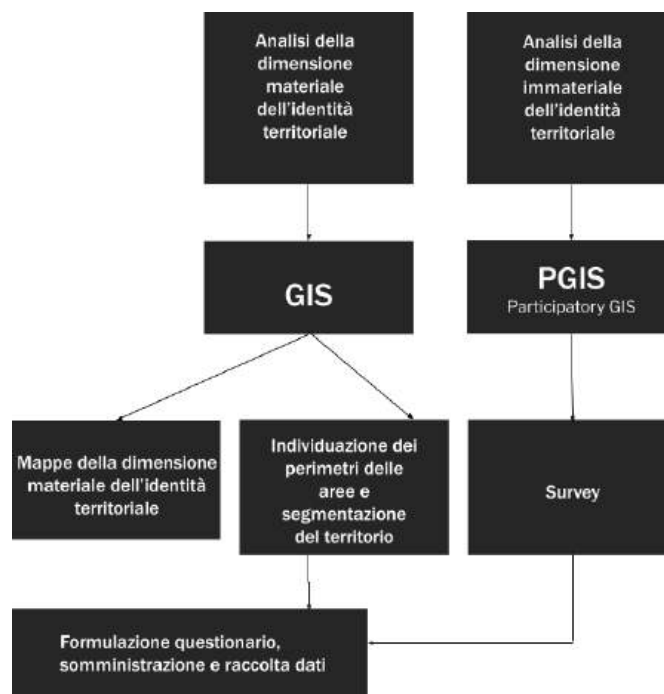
Analisi della dimensione materiale dell'identità territoriale

Analisi della dimensione immateriale dell'identità territoriale

GIS

PGIS
Participatory GIS

Mappe della dimensione materiale dell'identità territoriale

Individuazione dei perimetri delle aree e segmentazione del territorio

Survey

Formulazione questionario, somministrazione e raccolta dati